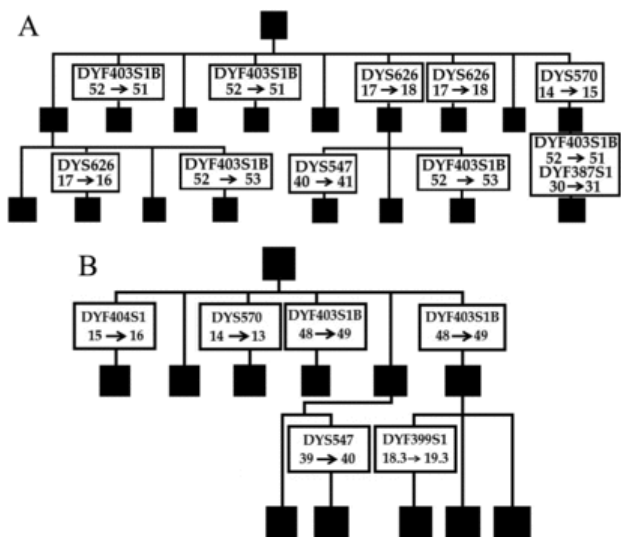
A

DYF403S1B
52 → 51

DYF403S1B
52 → 51

DYS626
17 → 18

DYS626
17 → 18

DYS570
14 → 15

DYS626
17 → 16

DYF403S1B
52 → 53

DYS547
40 → 41

DYF403S1B
52 → 53

DYF403S1B
52 → 51
DYF387S1
30 → 31

B

DYF404S1
15 → 16

DYS570
14 → 13

DYF403S1B
48 → 49

DYF403S1B
48 → 49

DYS547
39 → 40

DYF399S1
18.3 → 19.3